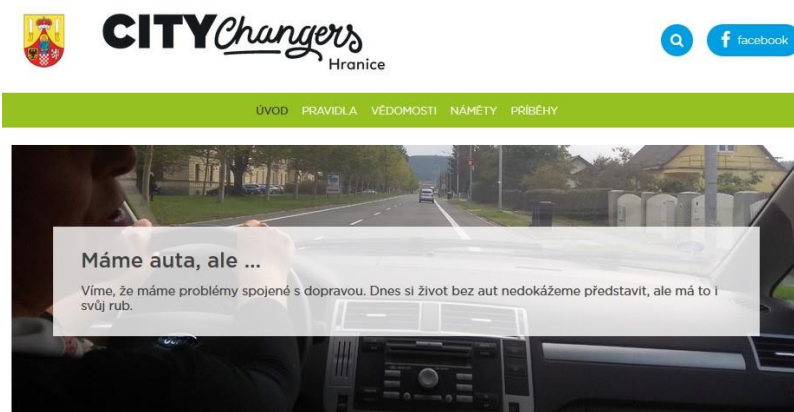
CITYChangers
Hranice

facebook

ÚVOD PRAVIDLA VĚDOMOSTI NÁMĚTY PŘÍBĚHY

Máme auta, ale ...

Víme, že máme problémy spojené s dopravou. Dnes si život bez aut nedokážeme představit, ale má to i svůj rub.